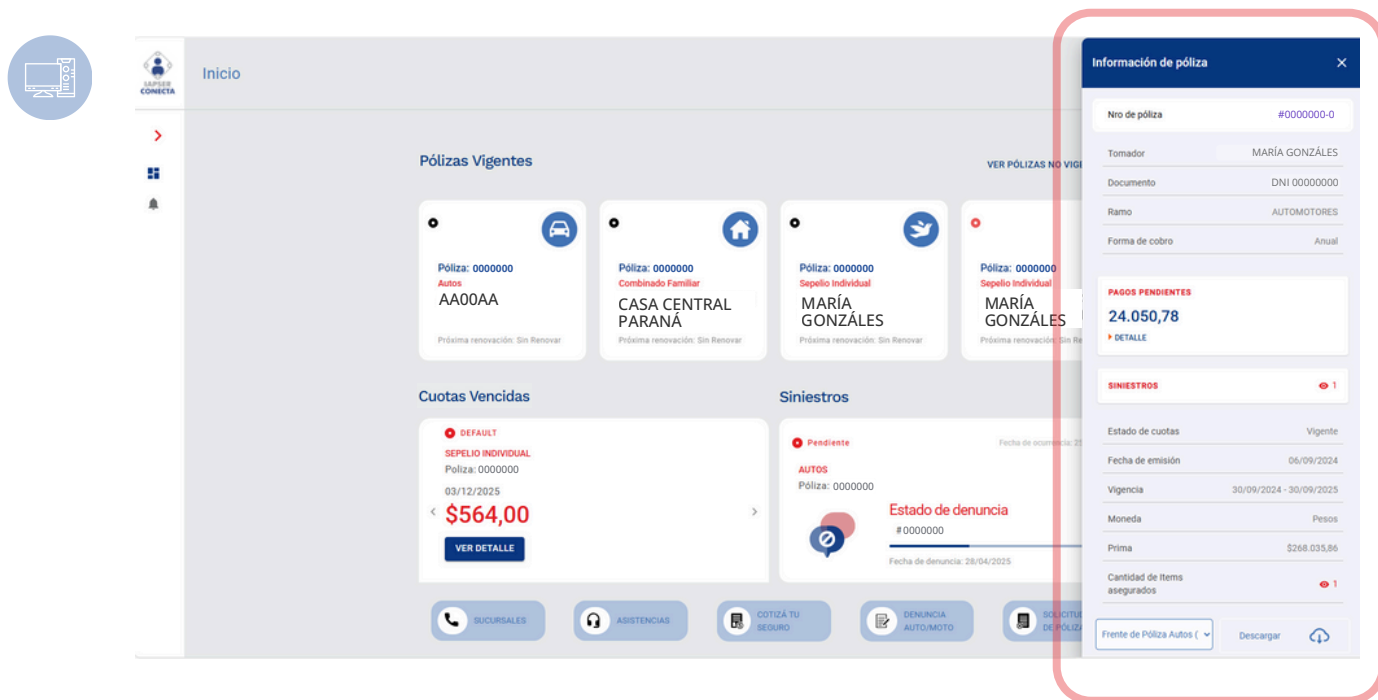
IAPSER CONECTA

Inicio

Pólizas Vigentes

VER PÓLIZAS NO VIGE

Póliza: 0000000
Autos
AA00AA
Próxima renovación: Sin Renovar

Póliza: 0000000
Combinado Familiar
CASA CENTRAL PARANÁ
Próxima renovación: Sin Renovar

Póliza: 0000000
Sepelio Individual
MARÍA GONZÁLES
Próxima renovación: Sin Renovar

Póliza: 0000000
Sepelio Individual
MARÍA GONZÁLES
Próxima renovación: Sin Re

Cuotas Vencidas

DEFAULT
SEPELIO INDIVIDUAL
Poliza: 0000000
03/12/2025
$564,00
VER DETALLE

Siniestros

Pendiente
Fecha de ocurrencia: 2
AUTOS
Póliza: 0000000
Estado de denuncia
#0000000
Fecha de denuncia: 28/04/2025

SUCURSALES
ASISTENCIAS
COTIZÁ TU SEGURO
DENUNCIA AUTO/MOTO
SOLICITU DE PÓLIZA

Información de póliza

| Nro de póliza | #0000000-0 |
|---|---|
| Tomador | MARÍA GONZÁLES |
| Documento | DNI 00000000 |
| Ramo | AUTOMOTORES |
| Forma de cobro | Anual |

PAGOS PENDIENTES
24.050,78
DETALLE

SINIESTROS 1

| Estado de cuotas | Vigente |
|---|---|
| Fecha de emisión | 06/09/2024 |
| Vigencia | 30/09/2024 - 30/09/2025 |
| Moneda | Pesos |
| Prima | $268.035,86 |
| Cantidad de Items asegurados | 1 |

Frente de Póliza Autos (
Descargar